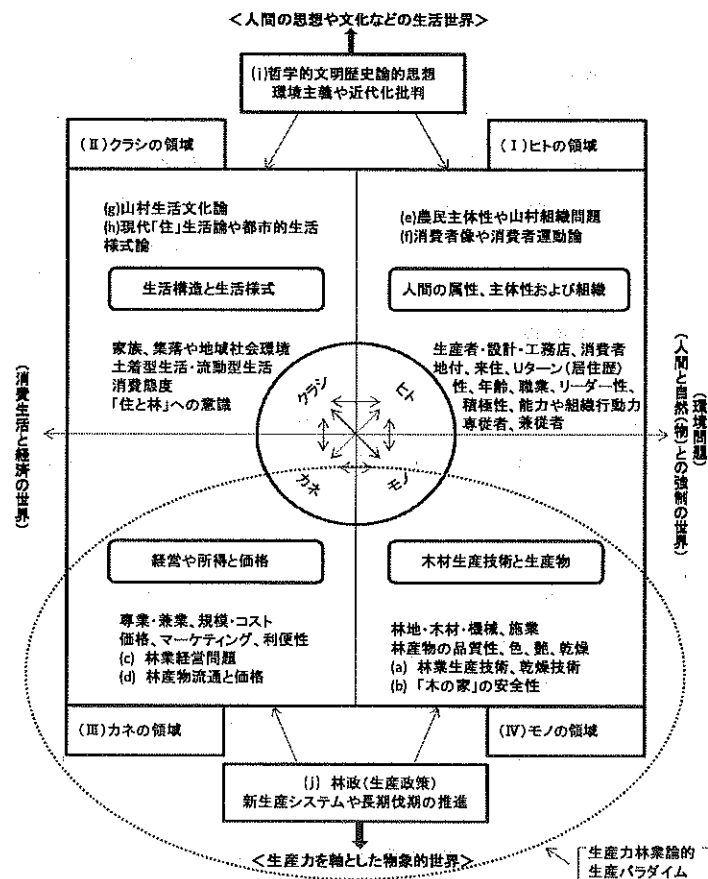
＜人間の思想や文化などの生活世界＞

(i)哲学的文明歴史論的思想
環境主義や近代化批判

(Ⅱ)クラシの領域

(Ⅰ)ヒトの領域

(g)山村生活文化論
(h)現代「住」生活論や都市的生活様式論

生活構造と生活様式

家族、集落や地域社会環境
土着型生活・流動型生活
消費態度
「住と林」への意識

(e)農民主体性や山村組織問題
(f)消費者像や消費者運動論

人間の属性、主体性および組織

生産者・設計・工務店、消費者
地付、来住、Uターン(居住歴)
性、年齢、職業、リーダー性、
積極性、能力や組織行動力
専従者、兼従者

(消費生活と経済の世界)

(環境問題)
(人間と自然(物)との強制の世界)

クラシ
ヒト
カネ
モノ

経営や所得と価格

専業・兼業、規模・コスト
価格、マーケティング、利便性
(c) 林業経営問題
(d) 林産物流通と価格

木材生産技術と生産物

林地・木材・機械、施業
林産物の品質性、色、艶、乾燥
(a) 林業生産技術、乾燥技術
(b) 「木の家」の安全性

(Ⅲ)カネの領域

(Ⅳ)モノの領域

(j) 林政(生産政策)
新生産システムや長期伐期の推進

＜生産力を軸とした物象的世界＞

「生産力林業論的
生産パラダイム